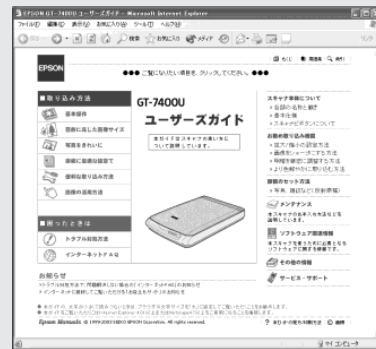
EPSON GT-7400U ユーザーズガイド - Microsoft Internet Explorer

ファイル(F) 編集(E) 表示(V) お気に入り(A) ツール(T) ヘルプ(H)

検索 お気に入り メディア

EPSON

●●● ご覧になりたい項目を、クリックしてください。●●●

■取り込み方法

基本操作

目的に応じた取り込みガイド

写真をきれいに

書籍に最適な設定で

便利な取り込み方法

画像の活用方法

■困ったときは

トラブル対処方法

インターネットFAQ

GT-7400U

ユーザーズガイド

本製品の使い方について説明しています。

スキャナ本体について
・各部の名称と働き
・基本仕様
・スキャナボタンについて

お勧め取り込み情報
・拡大/縮小の設定方法
・画像をシャープにする方法
・明暗を調整に調整する方法
・より色鮮やかに調整する方法

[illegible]
・写真、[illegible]

メンテナンス

ソフトウェア使用情報

その他の情報

サービス・サポート

お知らせ

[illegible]

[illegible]

Epson Manuals © 1999-2003 SEIKO EPSON Corporation. All rights reserved.

マイ コンピュータ